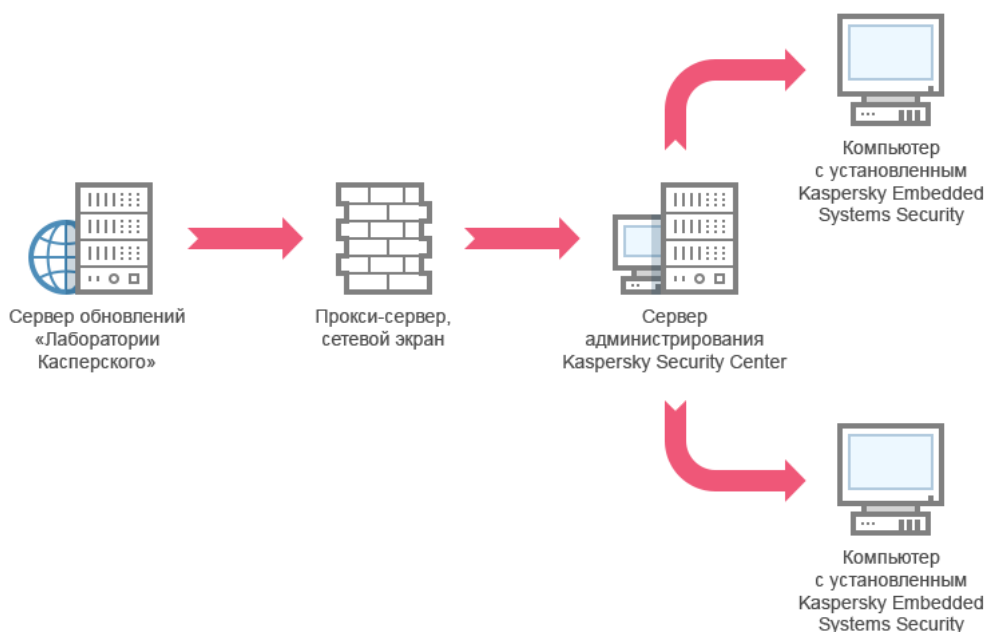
Компьютер
с установленным
Kaspersky Embedded
Systems Security

Сервер обновлений
«Лаборатории
Касперского»

Прокси-сервер,
сетевой экран

Сервер
администрирования
Kaspersky Security Center

Компьютер
с установленным
Kaspersky Embedded
Systems Security